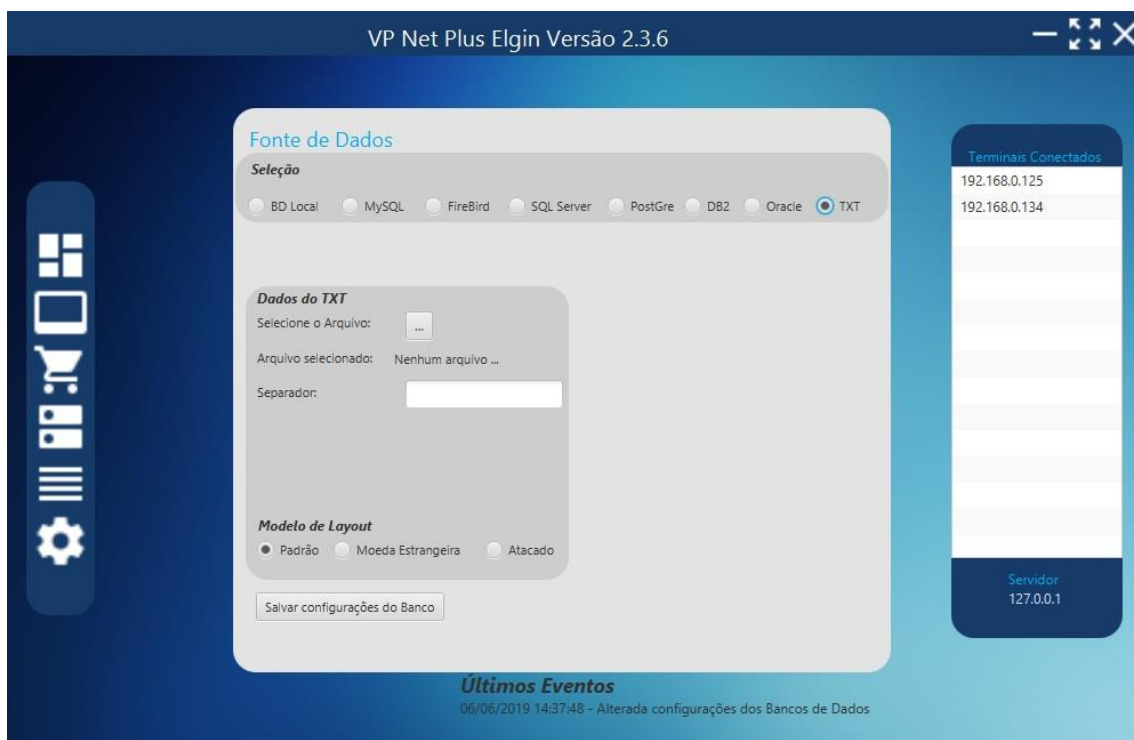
VP Net Plus Elgin Versão 2.3.6

Fonte de Dados

Seleção

BD Local MySQL FireBird SQL Server PostGre DB2 Oracle TXT

Dados do TXT

Selecione o Arquivo: ...

Arquivo selecionado: Nenhum arquivo ...

Separador:

Modelo de Layout

Padrão Moeda Estrangeira Atacado

Salvar configurações do Banco

Terminais Conectados

192.168.0.125

192.168.0.134

Servidor

127.0.0.1

Últimos Eventos

06/06/2019 14:37:48 - Alterada configurações dos Bancos de Dados